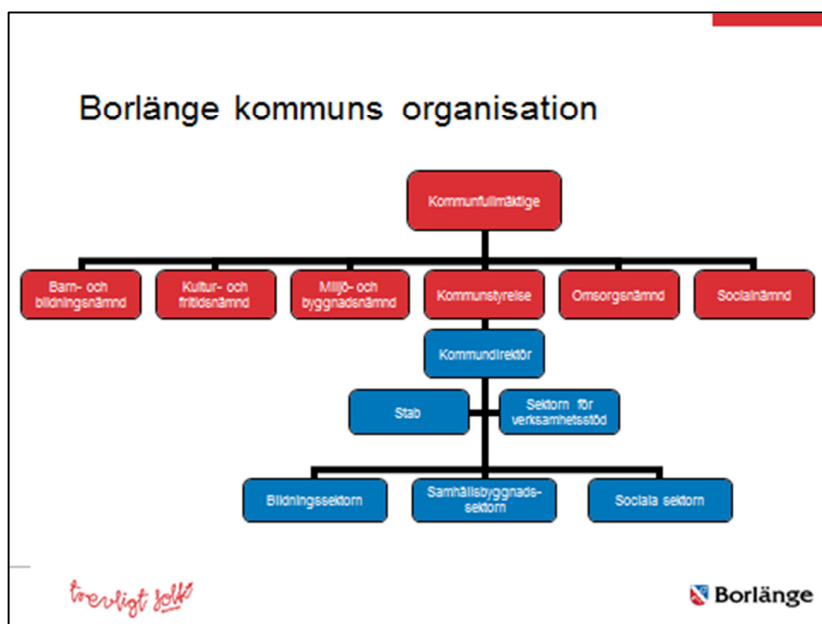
Borlänge kommuns organisation

Kommunfullmäktige

Barn- och bildningsnämnd

Kultur- och fritidsnämnd

Miljö- och byggnadsnämnd

Kommunstyrelse

Omsorgsnämnd

Socialnämnd

Kommundirektör

Stab

Sektorn för verksamhetsstöd

Bildningssektorn

Samhällsbyggnadssektorn

Sociala sektorn

trevligt folk

Borlänge